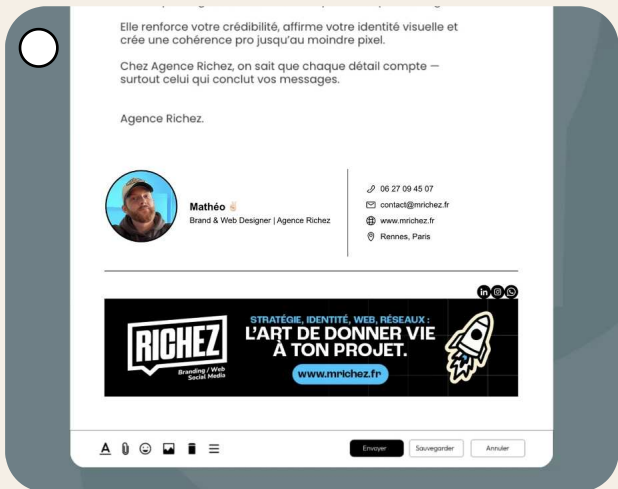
Elle renforce votre crédibilité, affirme votre identité visuelle et crée une cohérence pro jusqu'au moindre pixel.

Chez Agence Richez, on sait que chaque détail compte — surtout celui qui conclut vos messages.

Agence Richez.

Mathéo ✌️
Brand & Web Designer | Agence Richez

06 27 09 45 07
contact@mrichez.fr
www.mrichez.fr
Rennes, Paris

RICHEZ
Branding / Web
Social Media

STRATÉGIE, IDENTITÉ, WEB, RÉSEAUX :
L'ART DE DONNER VIE À TON PROJET.
www.mrichez.fr

Envoyer
Sauvegarder
Annuler